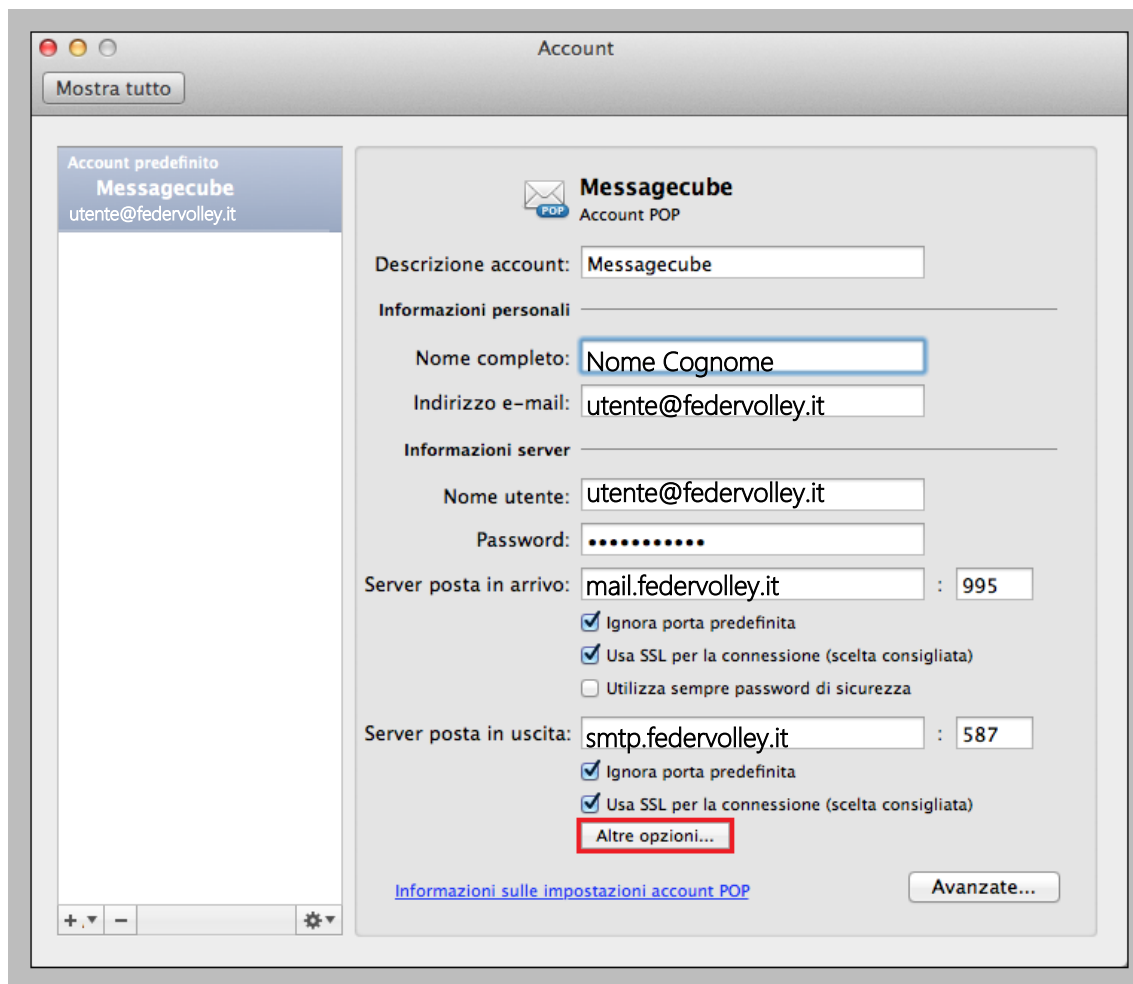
Account

Mostra tutto

Account predefinito
Messagecube
utente@federvolley.it

POP
Messagecube
Account POP

Descrizione account: Messagecube

Informazioni personali

Nome completo: Nome Cognome

Indirizzo e-mail: utente@federvolley.it

Informazioni server

Nome utente: utente@federvolley.it

Password: ●●●●●●●●●●●

Server posta in arrivo: mail.federvolley.it : 995

Ignora porta predefinita

Usa SSL per la connessione (scelta consigliata)

Utilizza sempre password di sicurezza

Server posta in uscita: smtp.federvolley.it : 587

Ignora porta predefinita

Usa SSL per la connessione (scelta consigliata)

Altre opzioni...

Informazioni sulle impostazioni account POP

Avanzate...

+ −